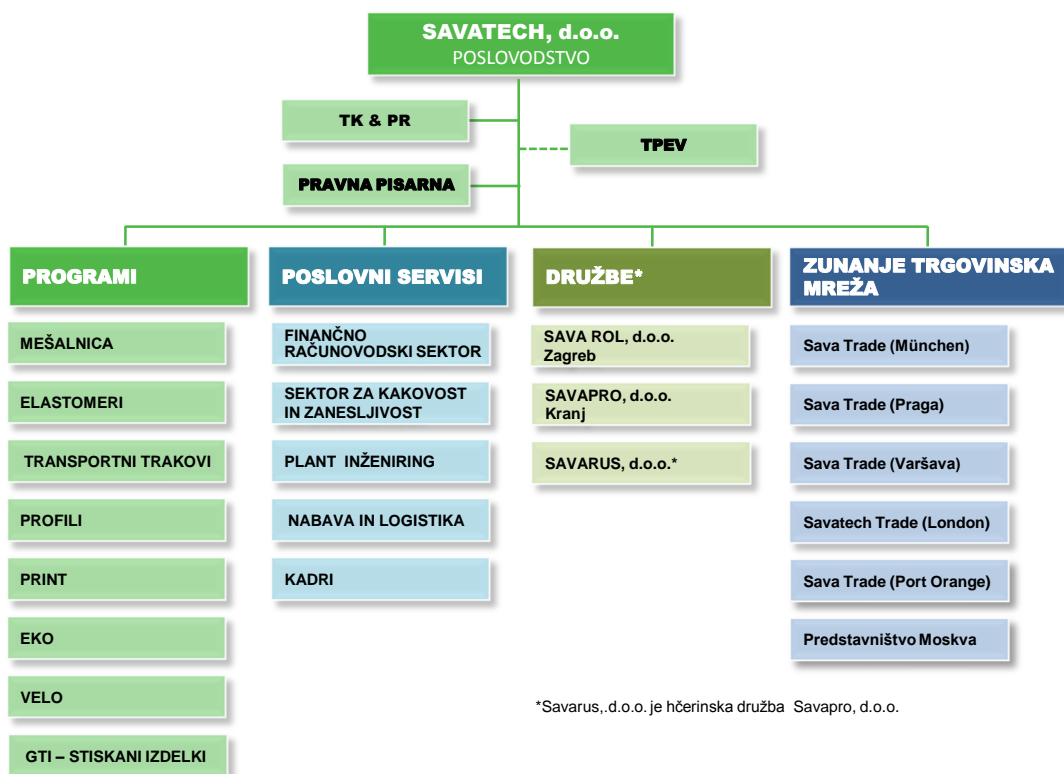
SAVATECH, d.o.o.
POSLOVODSTVO

TK & PR

TPEV

PRAVNA PISARNA

PROGRAMI

MEŠALNICA

ELASTOMERI

TRANSPORTNI TRAKOVI

PROFILI

PRINT

EKO

VELO

GTI – STISKANI IZDELKI

POSLOVNI SERVISI

FINANČNO RAČUNOVODSKI SEKTOR

SEKTOR ZA KAKOVOST IN ZANESLJIVOST

PLANT INŽENIRING

NABAVA IN LOGISTIKA

KADRI

DRUŽBE*

SAVA ROL, d.o.o. Zagreb

SAVAPRO, d.o.o. Kranj

SAVARUS, d.o.o.*

ZUNANJE TRGOVINSKA MREŽA

Sava Trade (München)

Sava Trade (Praga)

Sava Trade (Varšava)

Savatech Trade (London)

Sava Trade (Port Orange)

Predstavništvo Moskva

*Savarus,.d.o.o. je hčerinska družba Savapro, d.o.o.